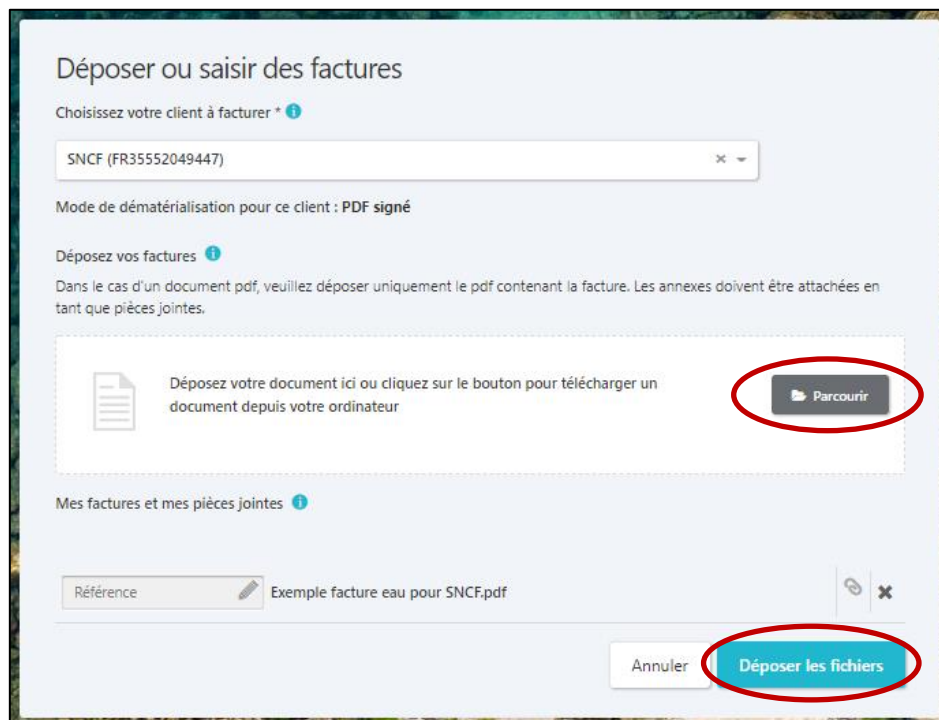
Déposer ou saisir des factures

Choisissez votre client à facturer *

SNCF (FR35552049447)

Mode de dématérialisation pour ce client : PDF signé

Déposez vos factures

Dans le cas d'un document pdf, veuillez déposer uniquement le pdf contenant la facture. Les annexes doivent être attachées en tant que pièces jointes.

Déposez votre document ici ou cliquez sur le bouton pour télécharger un document depuis votre ordinateur

Parcourir

Mes factures et mes pièces jointes

Référence

Exemple facture eau pour SNCF.pdf

Annuler

Déposer les fichiers